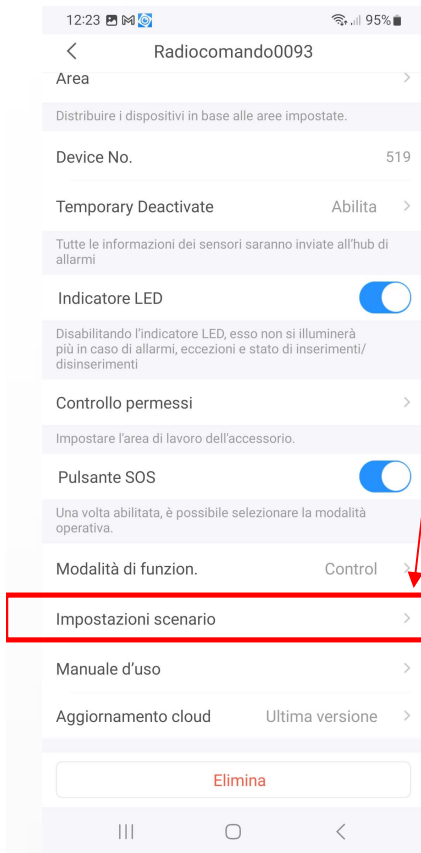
12:23 95%

<

Radiocomando0093

Area >

Distribuire i dispositivi in base alle aree impostate.

Device No. 519

Temporary Deactivate Abilita >

Tutte le informazioni dei sensori saranno inviate all'hub di allarmi

Indicatore LED

Disabilitando l'indicatore LED, esso non si illuminerà più in caso di allarmi, eccezioni e stato di inserimenti/disinserimenti

Controllo permessi >

Impostare l'area di lavoro dell'accessorio.

Pulsante SOS

Una volta abilitata, è possibile selezionare la modalità operativa.

Modalità di funzion. Control >

Impostazioni scenario >

Manuale d'uso >

Aggiornamento cloud Ultima versione >

Elimina